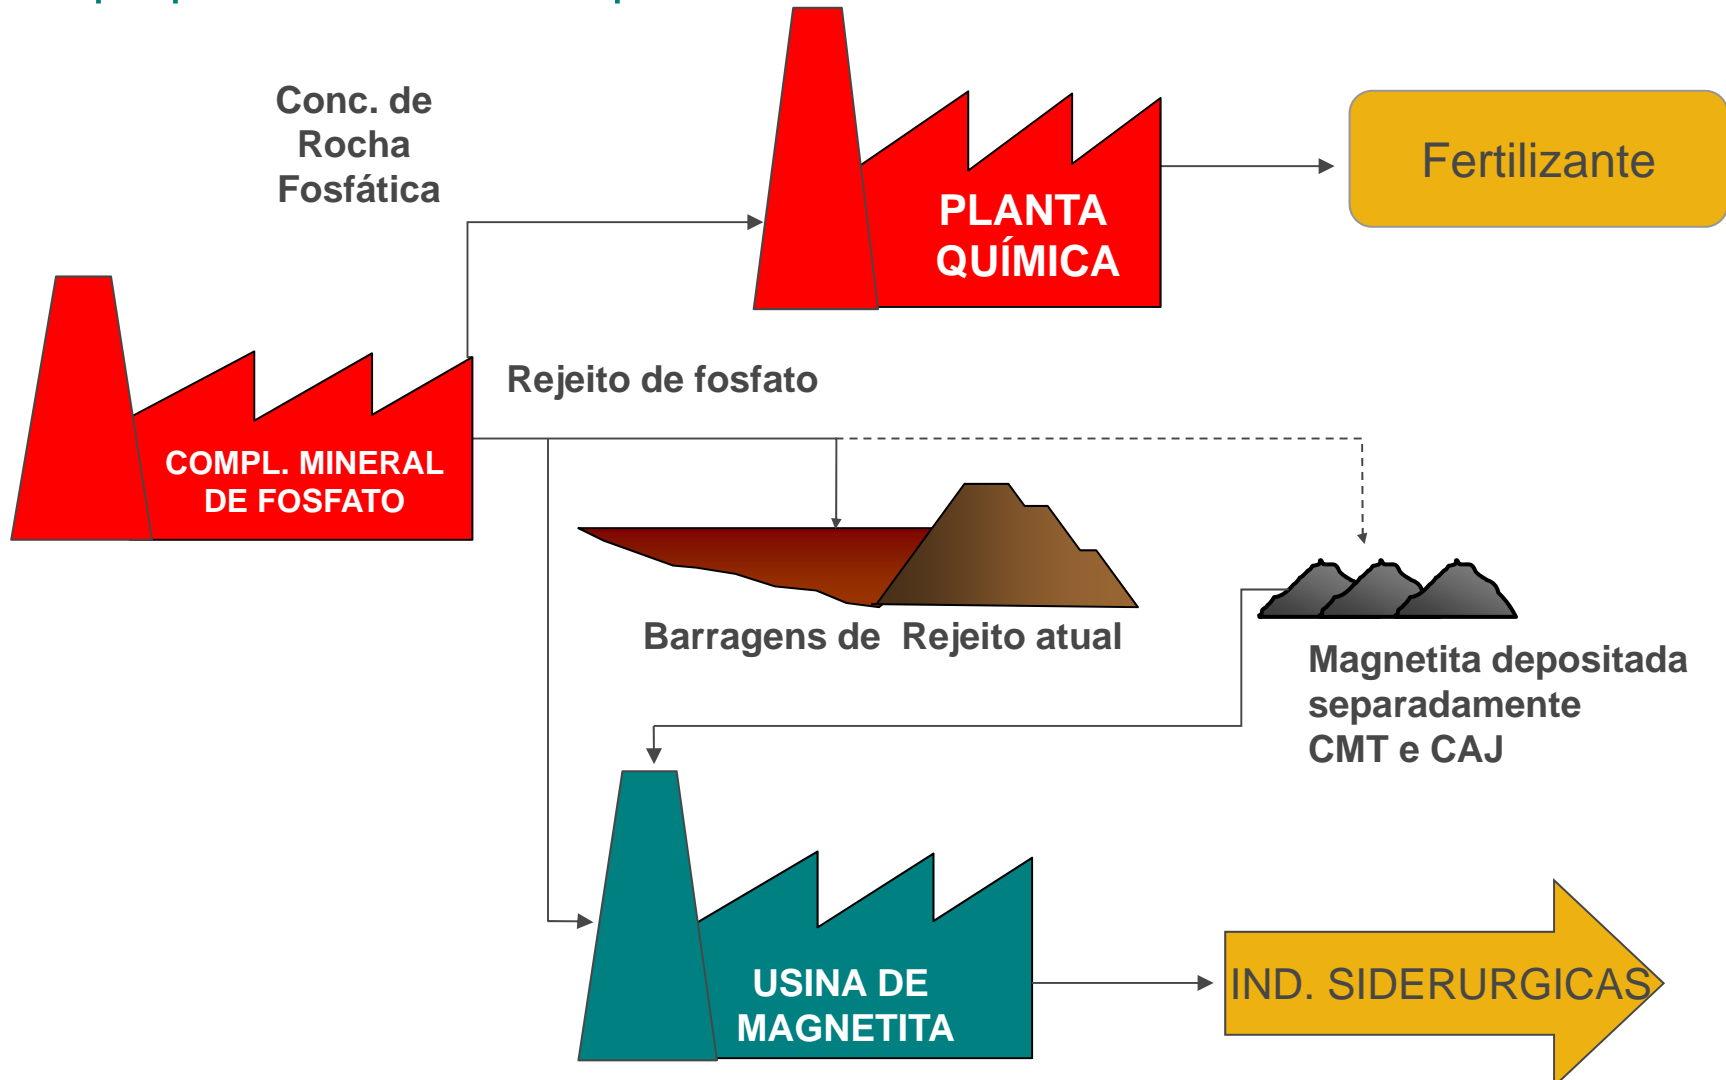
Conc. de Rocha Fosfática

PLANTA QUÍMICA

Fertilizante

COMPL. MINERAL DE FOSFATO

Rejeito de fosfato

Barragens de Rejeito atual

Magnetita depositada separadamente CMT e CAJ

USINA DE MAGNETITA

IND. SIDERURGICAS